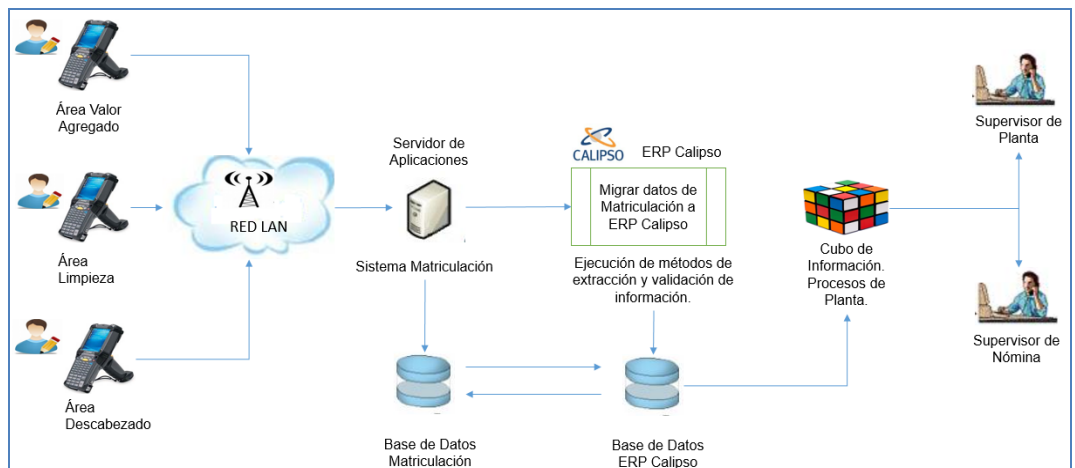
Área Valor Agregado

Área Limpieza

Área Descabezado

RED LAN

Servidor de Aplicaciones

Sistema Matriculación

CALIPSO

ERP Calipso

Migrar datos de Matriculación a ERP Calipso

Ejecución de métodos de extracción y validación de información.

Cubo de Información. Procesos de Planta.

Supervisor de Planta

Supervisor de Nómina

Base de Datos Matriculación

Base de Datos ERP Calipso